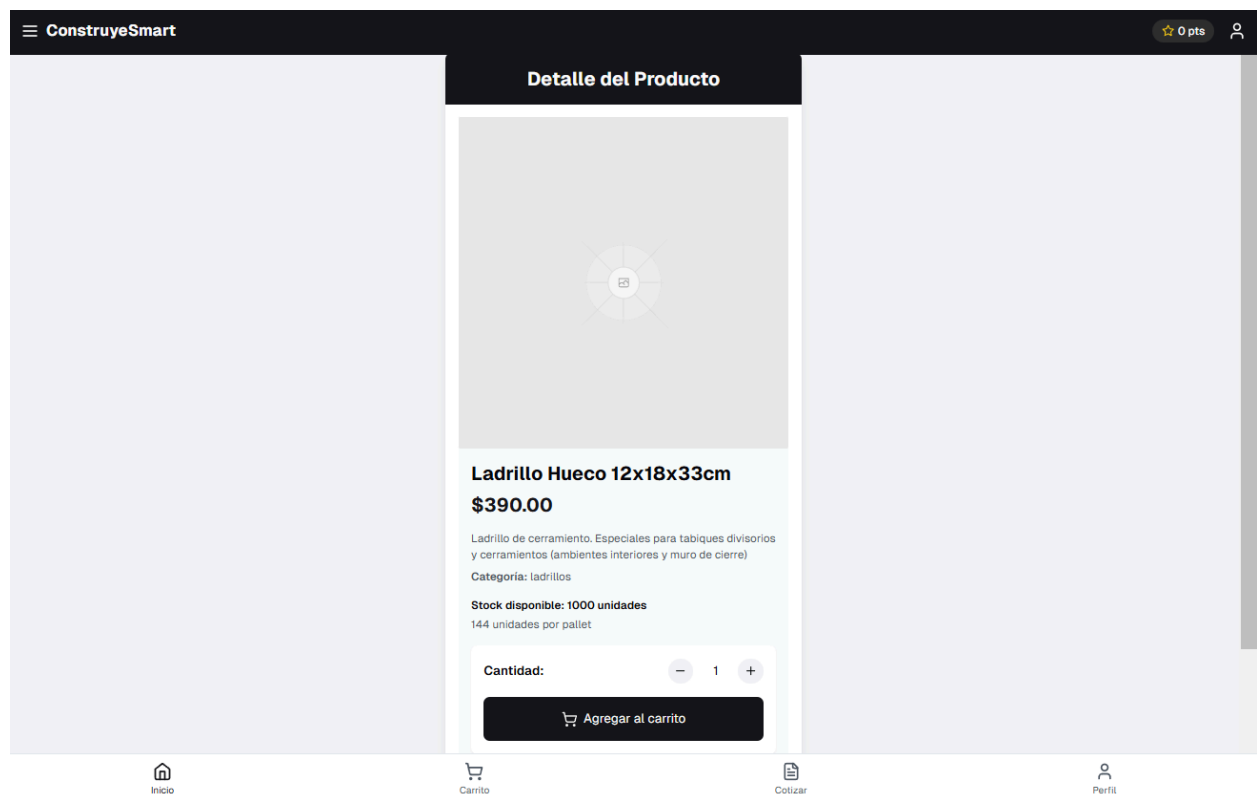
ConstruyeSmart

0 pts

Detalle del Producto

Ladrillo Hueco 12x18x33cm

$390.00

Ladrillo de cerramiento. Especiales para tabiques divisorios y cerramientos (ambientes interiores y muro de cierre)

Categoría: ladrillos

Stock disponible: 1000 unidades
144 unidades por pallet

Cantidad: − 1 +

Agregar al carrito

Inicio Carrito Cotizar Perfil